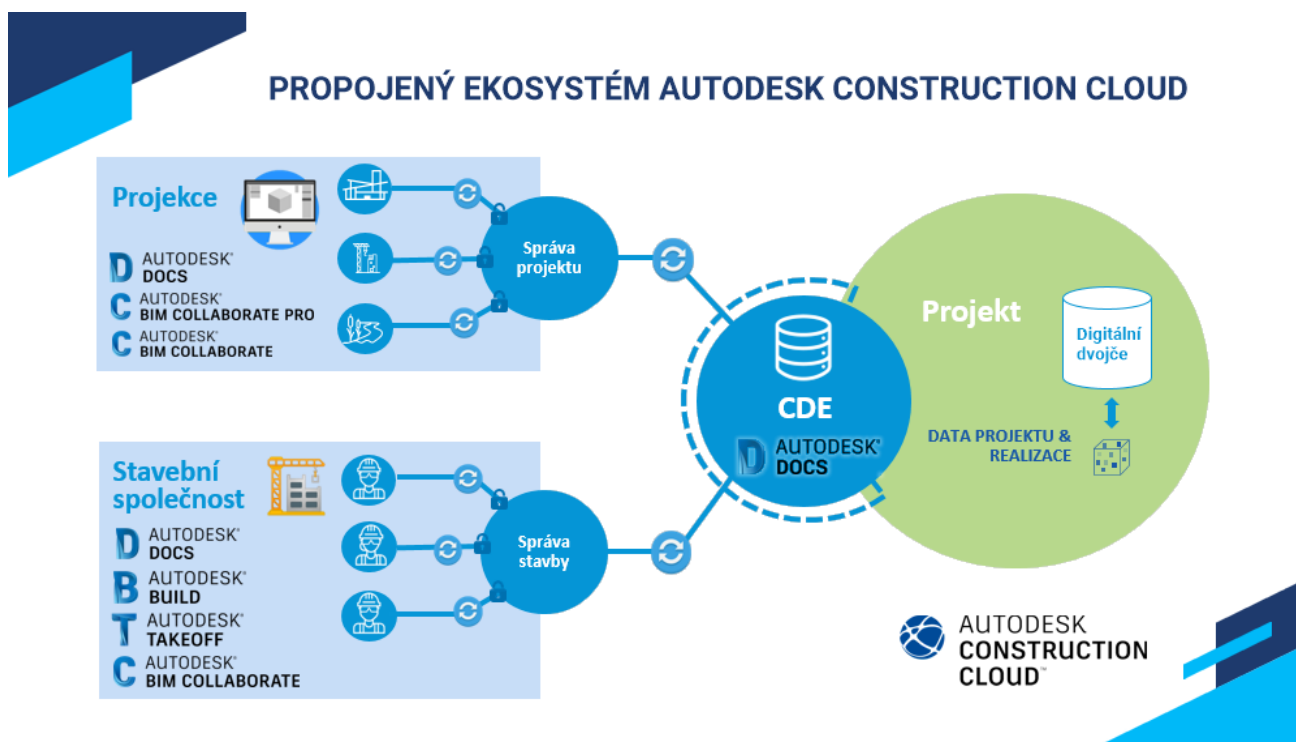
PROPOJENÝ EKOSYSTÉM AUTODESK CONSTRUCTION CLOUD

Projekce

AUTODESK® DOCS

AUTODESK® BIM COLLABORATE PRO

AUTODESK® BIM COLLABORATE

Správa projektu

Stavební společnost

AUTODESK® DOCS

AUTODESK® BUILD

AUTODESK® TAKEOFF

AUTODESK® BIM COLLABORATE

Správa stavby

CDE

AUTODESK® DOCS

Projekt

Digitální dvojče

DATA PROJEKTU & REALIZACE

AUTODESK CONSTRUCTION CLOUD™